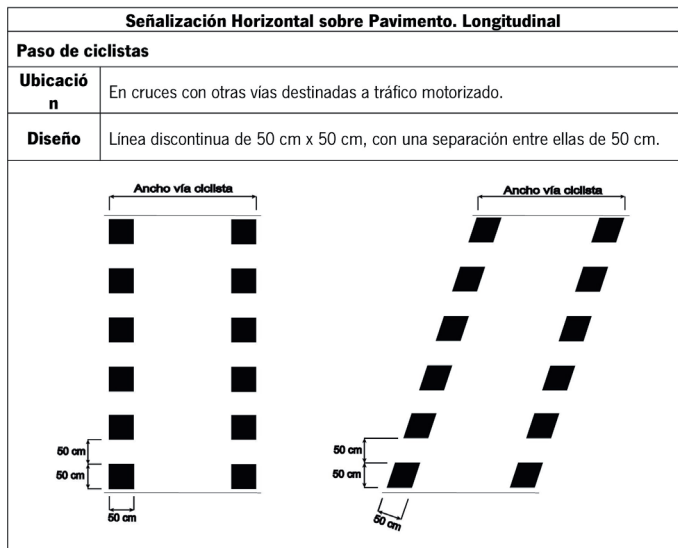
| Señalización Horizontal sobre Pavimento. Longitudinal | |
|---|---|
| Paso de ciclistas | |
| Ubicación | En cruces con otras vías destinadas a tráfico motorizado. |
| Diseño | Línea discontinua de 50 cm x 50 cm, con una separación entre ellas de 50 cm. |

Ancho vía ciclista

50 cm
50 cm
50 cm

Ancho vía ciclista

50 cm
50 cm
50 cm